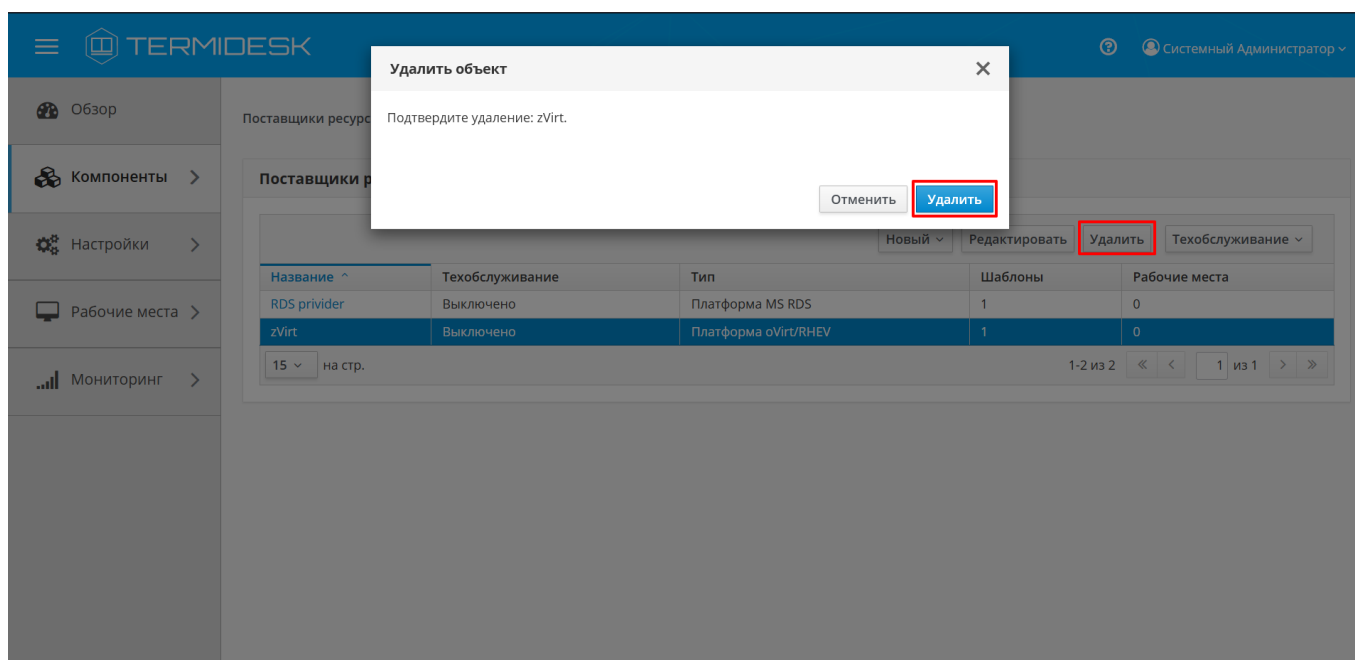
TERMIDESK

Системный Администратор

Обзор

Компоненты

Настройки

Рабочие места

Мониторинг

Поставщики ресурс

Поставщики р

Удалить объект

Подтвердите удаление: zVirt.

Отменить

Удалить

Новый

Редактировать

Удалить

Техобслуживание

| Название ^ | Техобслуживание | Тип | Шаблоны | Рабочие места |
|---|---|---|---|---|
| RDS privider | Выключено | Платформа MS RDS | 1 | 0 |
| zVirt | Выключено | Платформа oVirt/RHEV | 1 | 0 |

15 на стр.

1-2 из 2

1 из 1